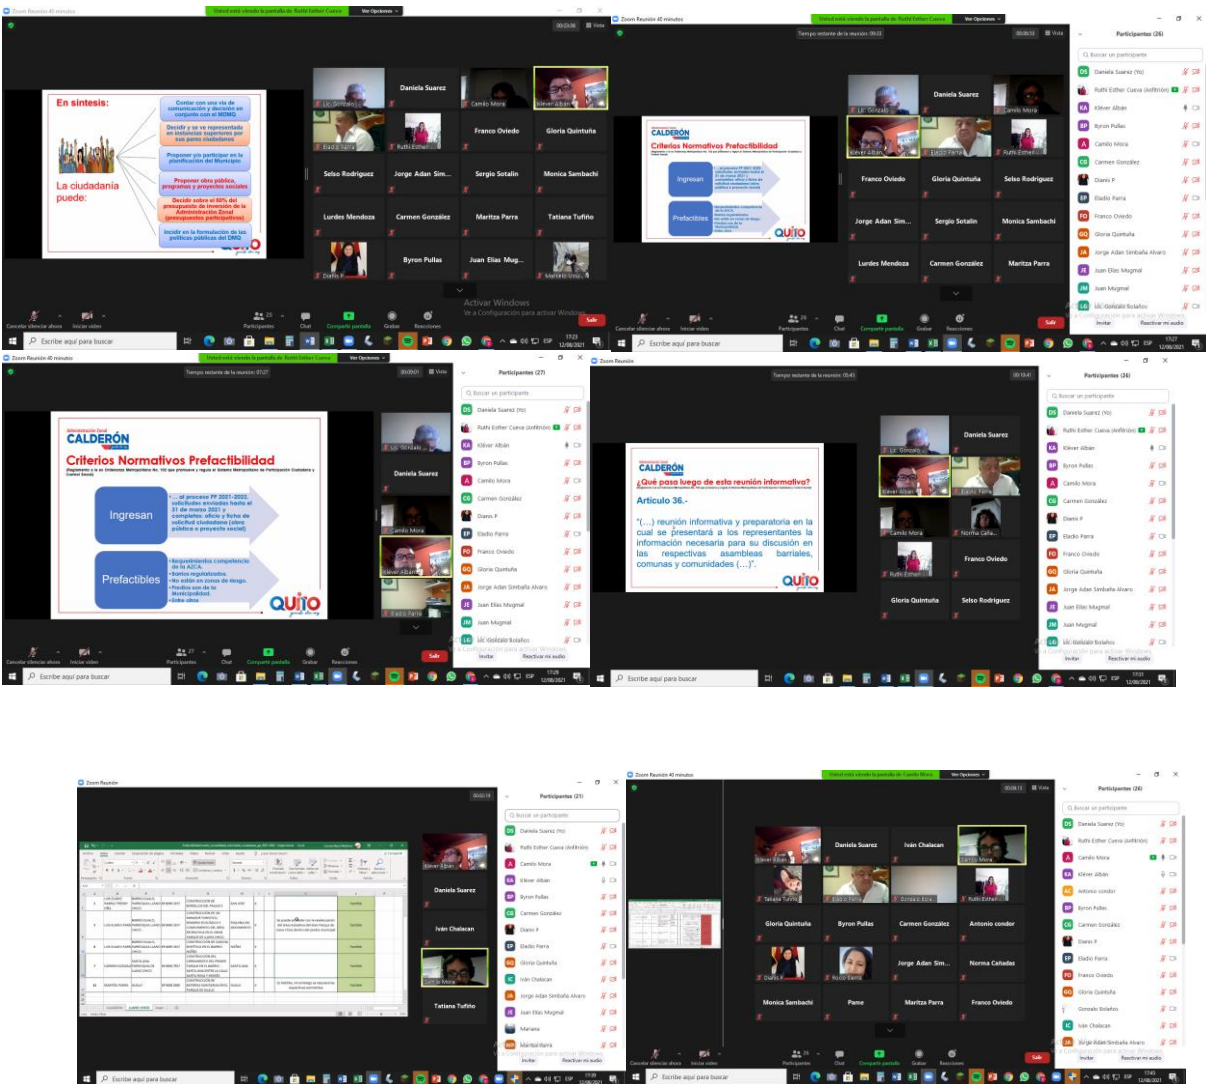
Zoom Reunión 40 minutos
Usted está viendo la pantalla de Ruthi Esther Cueva
Ver Opciones

En síntesis:
La ciudadanía puede:
Contar con una vía de comunicación y decisión en conjunto con el MDMQ
Decidir y se ve representado en instancias superiores por sus pares ciudadanos
Proponer y/o participar en la planificación del Municipio
Proponer obra pública, programas y proyectos sociales
Decidir sobre el 60% del presupuesto de inversión de la Administración Zonal (presupuestos participativos)
Incidir en la formulación de las políticas públicas del DMQ

Lic. Gonzalo
Daniela Suarez
Camilo Mora
Klever Alban
Eladio Parra
Ruthi Esther
Franco Oviedo
Gloria Quintuña
Selso Rodriguez
Jorge Adan Sim...
Sergio Sotalin
Monica Sambachi
Lurdes Mendoza
Carmen González
Maritza Parra
Tatiana Tufiño
Diario F
Byron Pullas
Juan Elias Mug...
Marisol Urre...

Activar Windows
Ve a Configuración para activar Windows.
Cancelar silenciar ahora
Iniciar vídeo
Participantes
Chat
Compartir pantalla
Grabar
Reacciones
Salir
Escribe aquí para buscar

Tiempo restante de la reunión: 09:33
Vista

CALDERÓN
Criterios Normativos Prefactibilidad
Ingresan
Prefactibles
QUITO

Participantes (26)
Buscar un participante
Daniela Suarez (Yo)
Ruthi Esther Cueva (Anfitrión)
Klever Alban
Byron Pullas
Camilo Mora
Carmen González
Diario F
Eladio Parra
Franco Oviedo
Gloria Quintuña
Jorge Adan Simbaña Alvaro
Juan Elias Mugmal
Juan Mugmal
Lic. Gonzalo Bolaños
Invitar
Reactivar mi audio

Tiempo restante de la reunión: 07:27

Administración Zonal
CALDERÓN
Criterios Normativos Prefactibilidad
(Reglamento a la en Ordenanza Metropolitana No. 102 que promueve y regula el Sistema Metropolitano de Participación Ciudadana y Control Social)
Ingresan
•... el proceso PP 2021-2022, solicitudes enviadas hasta el 31 de marzo 2021 y completas: oficio y ficha de solicitud ciudadana (obra pública o proyecto social)
Prefactibles
•Requerimientos competencia de la AZCA.
•Barrios regularizados.
•No están en zonas de riesgo.
•Predios son de la Municipalidad.
•Entre otros.
QUITO

Participantes (27)

Zoom Reunión
Tiempo restante de la reunión: 05:43

CALDERÓN
¿Qué pasa luego de esta reunión informativa?
Artículo 36.-
"(...) reunión informativa y preparatoria en la cual se presentará a los representantes la información necesaria para su discusión en las respectivas asambleas barriales, comunas y comunidades (...)".
QUITO

Norma Cañadas
Participantes (26)

Zoom Reunión
Participantes (21)
Iván Chalacan
Mariana
Maribel Ibarra

Usted está viendo la pantalla de Camilo Mora
Iván Chalacan
Antonio condor
Pame
Norma Cañadas
Rocio Ibarra
Participantes (26)
Antonio condor
Gonzalo Bolaños